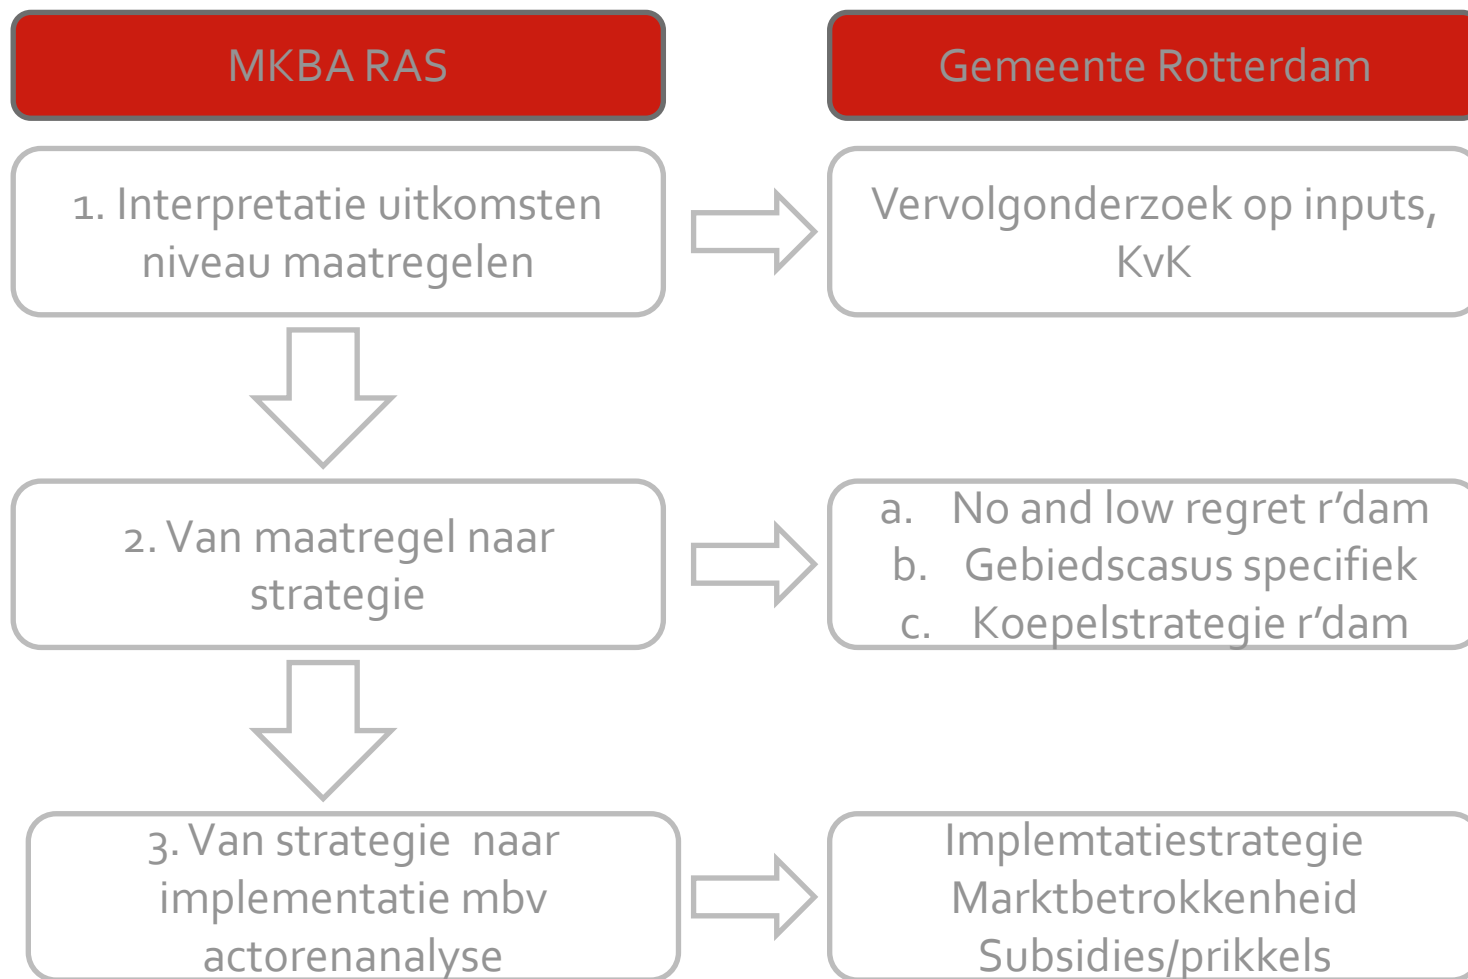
MKBA RAS

Gemeente Rotterdam

1. Interpretatie uitkomsten niveau maatregelen

Vervolgonderzoek op inputs, KvK

2. Van maatregel naar strategie

a. No and low regret r'dam
b. Gebiedscasus specifiek
c. Koepelstrategie r'dam

3. Van strategie naar implementatie mbv actorenanalyse

Implemtatiestrategie
Marktbetrokkenheid
Subsidies/prikkels